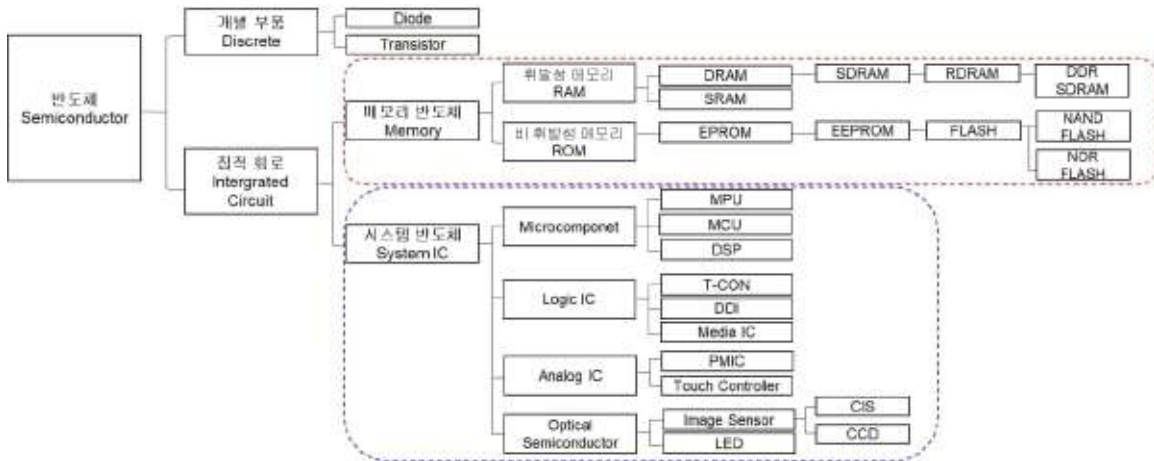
반도체
Semiconductor

개별 부품
Discrete

Diode

Transistor

집적 회로
Intergrated Circuit

메모리 반도체
Memory

휘발성 메모리
RAM

DRAM

SDRAM

RDRAM

DDR SDRAM

SRAM

비 휘발성 메모리
ROM

EPROM

EEPROM

FLASH

NAND FLASH

NOR FLASH

시스템 반도체
System IC

Microcomponet

MPU

MCU

DSP

Logic IC

T-CON

DDI

Media IC

Analog IC

PMIC

Touch Controller

Optical Semiconductor

Image Sensor

CIS

CCD

LED